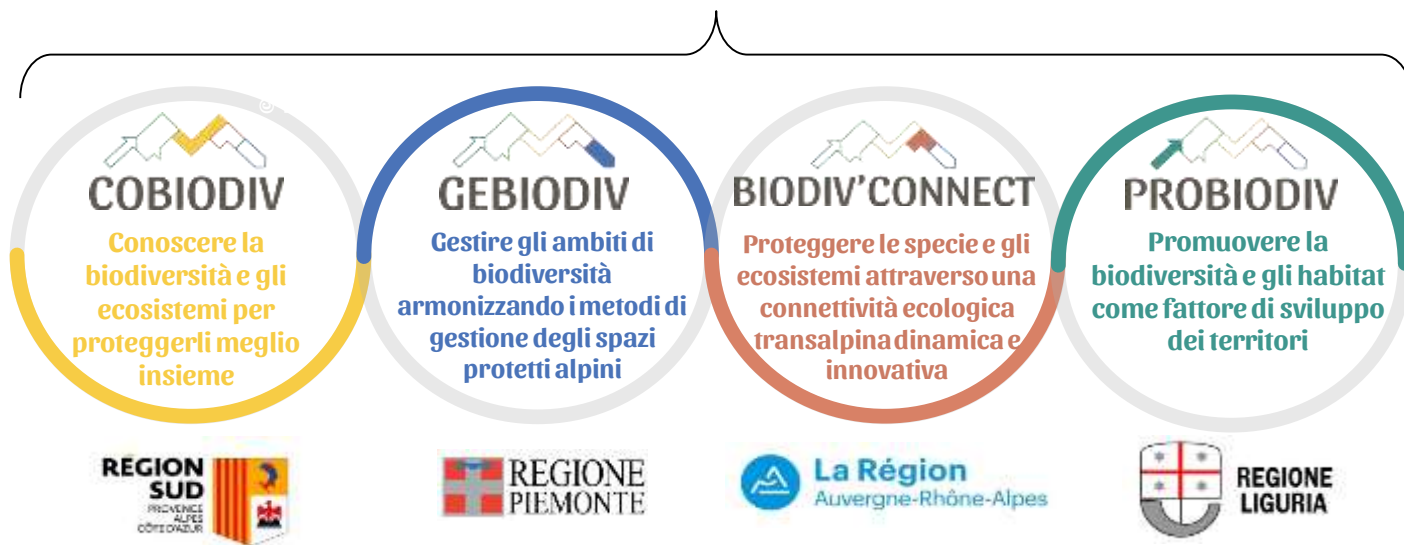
COBIODIV
Conoscere la biodiversità e gli ecosistemi per proteggerli meglio insieme

GEBIODIV
Gestire gli ambiti di biodiversità armonizzando i metodi di gestione degli spazi protetti alpini

BIODIV'CONNECT
Proteggere le specie e gli ecosistemi attraverso una connettività ecologica transalpina dinamica e innovativa

PROBIODIV
Promuovere la biodiversità e gli habitat come fattore di sviluppo dei territori

RÉGION SUD
PROVENCE ALPES CÔTE D'AZUR

REGIONE PIEMONTE

La Région Auvergne-Rhône-Alpes

REGIONE LIGURIA